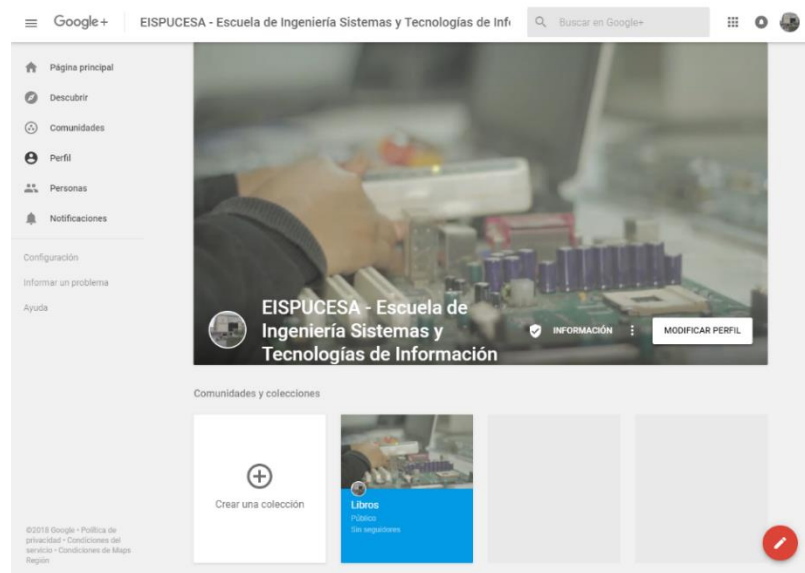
Google+ EISPUCESA - Escuela de Ingeniería Sistemas y Tecnologías de Inf

Buscar en Google+

Página principal
Descubrir
Comunidades
Perfil
Personas
Notificaciones

Configuración
Informar un problema
Ayuda

EISPUCESA - Escuela de Ingeniería Sistemas y Tecnologías de Información

INFORMACIÓN

MODIFICAR PERFIL

Comunidades y colecciones

Crear una colección

Libros
Público
Sin seguidores

©2018 Google · Política de privacidad · Condiciones del servicio · Condiciones de Maps
Región